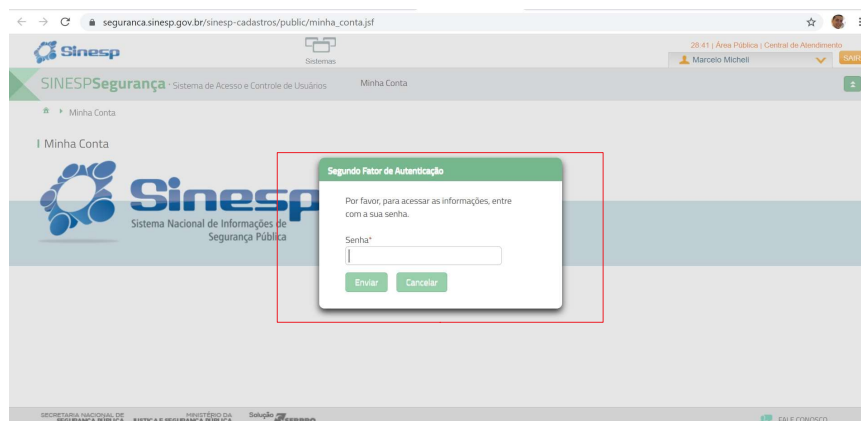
seguranca.sinesp.gov.br/sinesp-cadastros/public/minha_conta.jsf

Sinesp

Sistemas

28:41 | Área Pública | Central de Atendimento

Marcelo Micheli

SAIR

SINESPSegurança - Sistema de Acesso e Controle de Usuários

Minha Conta

Minha Conta

Minha Conta

Sinesp

Sistema Nacional de Informações de Segurança Pública

Segundo Fator de Autenticação

Por favor, para acessar as informações, entre com a sua senha.

Senha*

Enviar

Cancelar

SECRETARIA NACIONAL DE SEGURANÇA PÚBLICA

MINISTÉRIO DA JUSTIÇA E SEGURANÇA PÚBLICA

Solução

FALE CONOSCO